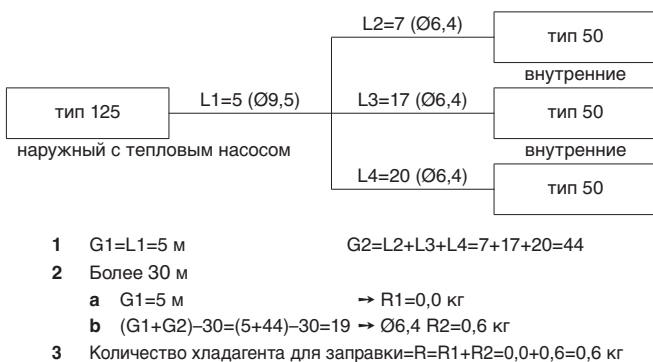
L2=7 (Ø6,4)

тип 50

внутренние

тип 125

L1=5 (Ø9,5)

L3=17 (Ø6,4)

тип 50

наружный с тепловым насосом

внутренние

L4=20 (Ø6,4)

тип 50

**1** G1=L1=5 м G2=L2+L3+L4=7+17+20=44

**2** Более 30 м

**a** G1=5 м → R1=0,0 кг

**b** (G1+G2)−30=(5+44)−30=19 → Ø6,4 R2=0,6 кг

**3** Количество хладагента для заправки=R=R1+R2=0,0+0,6=0,6 кг